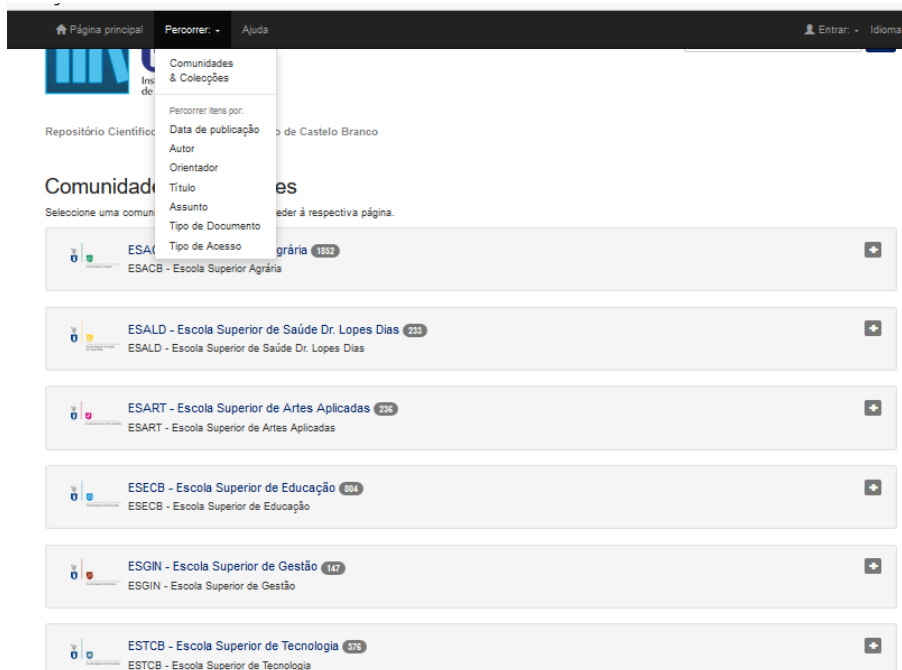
Página principal Percorrer: Ajuda

Entrar: Idioma

Comunidades & Coleções

Percorrer itens por:
Data de publicação
Autor
Orientador
Título
Assunto
Tipo de Documento
Tipo de Acesso

Ins
de

Repositório Científico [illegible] o de Castelo Branco

Comunidade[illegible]es

Seleccione uma comun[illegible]eder à respectiva página.

ESA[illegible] grária 1852
ESACB - Escola Superior Agrária

ESALD - Escola Superior de Saúde Dr. Lopes Dias 233
ESALD - Escola Superior de Saúde Dr. Lopes Dias

ESART - Escola Superior de Artes Aplicadas 236
ESART - Escola Superior de Artes Aplicadas

ESECB - Escola Superior de Educação 804
ESECB - Escola Superior de Educação

ESGIN - Escola Superior de Gestão 147
ESGIN - Escola Superior de Gestão

ESTCB - Escola Superior de Tecnologia 376
ESTCB - Escola Superior de Tecnologia